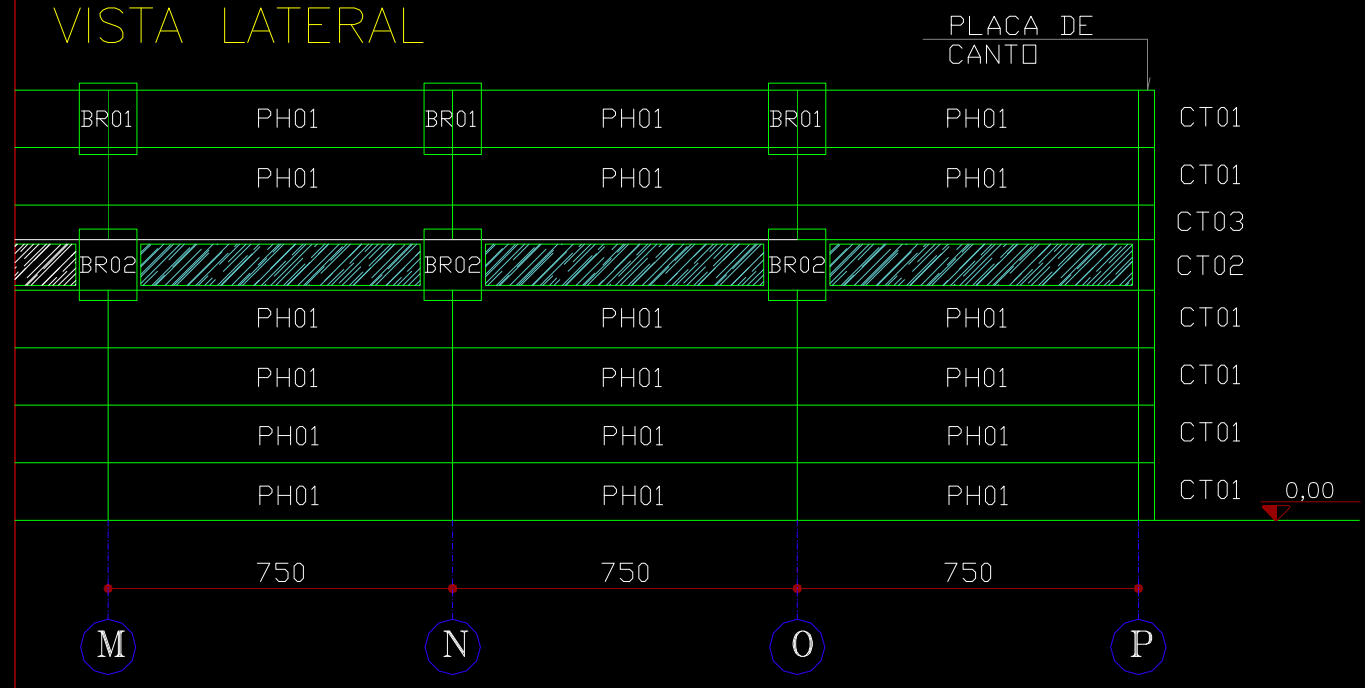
VISTA LATERAL

PLACA DE CANTO

BR01 PH01 BR01 PH01 BR01 PH01 CT01

PH01 PH01 PH01 CT01

CT03

BR02 BR02 BR02 CT02

PH01 PH01 PH01 CT01

PH01 PH01 PH01 CT01

PH01 PH01 PH01 CT01

PH01 PH01 PH01 CT01

0,00

750 750 750

M N O P